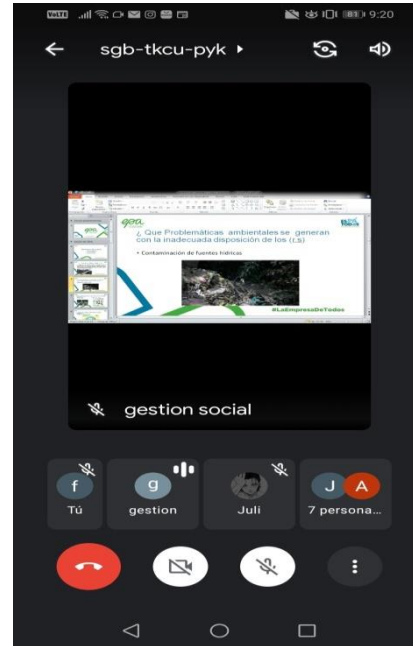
VoLTE 81 9:20

sgb-tkcu-pyk ▸

gea

¿ Que Problemáticas ambientales se generan con la inadecuada disposición de los (r.s)

• Contaminación de fuentes hídricas

#LaEmpresaDeTodos

gestion social

f
Tú

g
gestion

Juli

J A
7 persona...